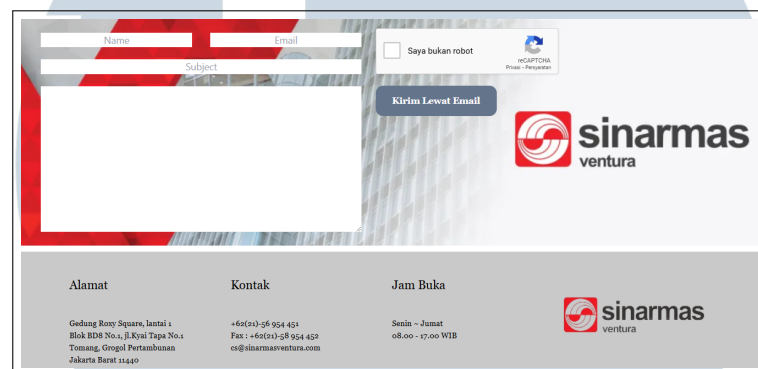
Name
Email
Subject
Saya bukan robot
reCAPTCHA
Privasi - Persyaratan
Kirim Lewat Email
sinarmas
ventura

Alamat

Gedung Roxy Square, lantai 1
Blok BD8 No.1, Jl.Kyai Tapa No.1
Tomang, Grogol Pertambunan
Jakarta Barat 11440

Kontak

+62(21)-56 954 451
Fax : +62(21)-58 954 452
cs@sinarmasventura.com

Jam Buka

Senin ~ Jumat
08.00 - 17.00 WIB

sinarmas
ventura